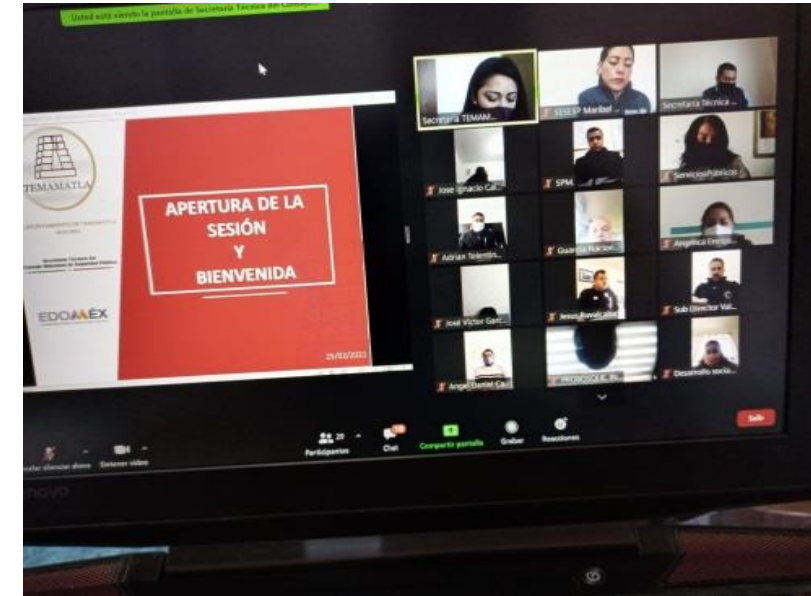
Usted está viendo la pantalla de Secretaría Técnica del Consejo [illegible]

TEMAMATLA

AYUNTAMIENTO DE TEMAMATLA 2022-2024

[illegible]

EDOMÉX

APERTURA DE LA SESIÓN Y BIENVENIDA

25/02/2022

Secretaria TEMAM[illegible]

SESESP Maribel

Secretaria Técnica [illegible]

Jose Ignacio Cal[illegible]

SPM

Servicios Publicos

Adrian Tolentin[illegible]

Guardia Nacional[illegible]

Angelica Enriqu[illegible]

José Victor Garc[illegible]

Jesus Bonal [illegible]

Sub Director Val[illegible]

Angel Daniel Cal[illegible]

PROBOSQUE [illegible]

Desarrollo socia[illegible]

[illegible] silenciar ahora

Detener video

Participantes

Chat

Compartir pantalla

Grabar

Reacciones

Salir

novo